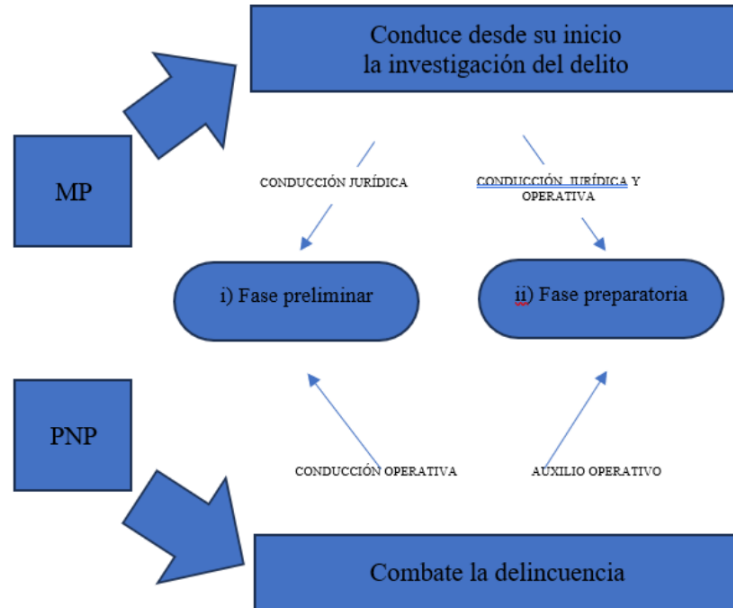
Conduce desde su inicio la investigación del delito

MP

CONDUCCIÓN JURÍDICA

CONDUCCIÓN JURÍDICA Y OPERATIVA

i) Fase preliminar

ii) Fase preparatoria

PNP

CONDUCCIÓN OPERATIVA

AUXILIO OPERATIVO

Combate la delincuencia